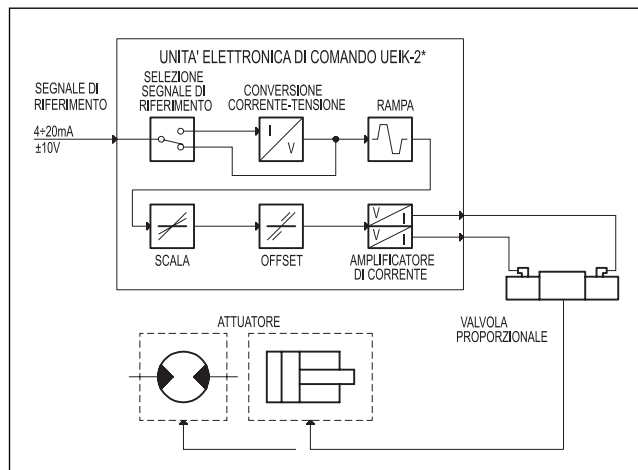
UNITA' ELETTRONICA DI COMANDO UEIK-2*

SEGNALE DI RIFERIMENTO

4÷20mA
±10V

SELEZIONE SEGNALE DI RIFERIMENTO

CONVERSIONE CORRENTE-TENSIONE

I
V

RAMPA

SCALA

OFFSET

V I
V I

AMPLIFICATORE DI CORRENTE

VALVOLA PROPORZIONALE

ATTUATORE